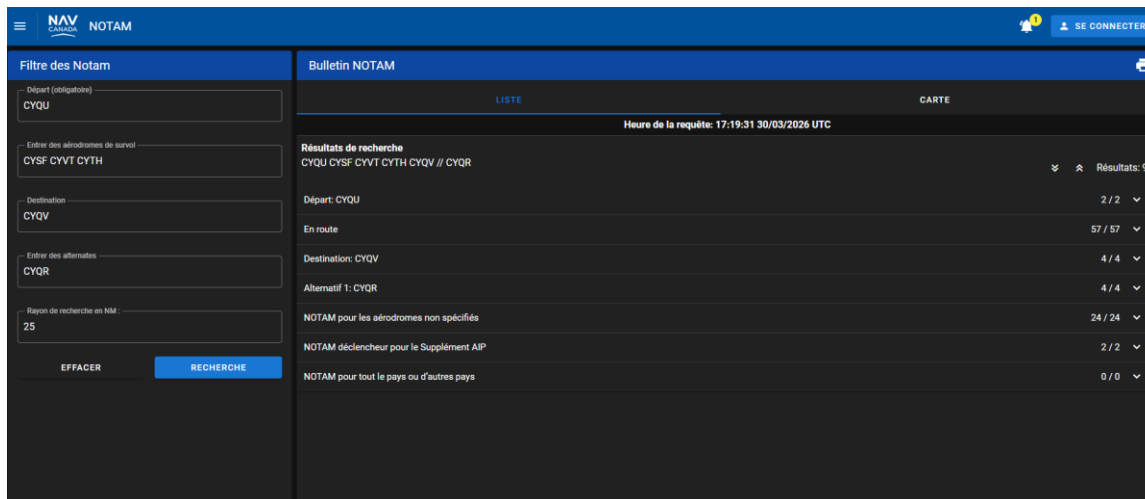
NAV CANADA NOTAM

1

SE CONNECTER

Filtre des Notam

Départ (obligatoire)
CYQU

Entrer des aérodromes de survol
CYSF CYVT CYTH

Destination
CYQV

Entrer des alternates
CYQR

Rayon de recherche en NM :
25

EFFACER

RECHERCHE

Bulletin NOTAM

LISTE

CARTE

Heure de la requête: 17:19:31 30/03/2026 UTC

Résultats de recherche
CYQU CYSF CYVT CYTH CYQV // CYQR

Résultats: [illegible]

| | |
|---|---|
| Départ: CYQU | 2 / 2 |
| En route | 57 / 57 |
| Destination: CYQV | 4 / 4 |
| Alternatif 1: CYQR | 4 / 4 |
| NOTAM pour les aérodromes non spécifiés | 24 / 24 |
| NOTAM déclencheur pour le Supplément AIP | 2 / 2 |
| NOTAM pour tout le pays ou d'autres pays | 0 / 0 |